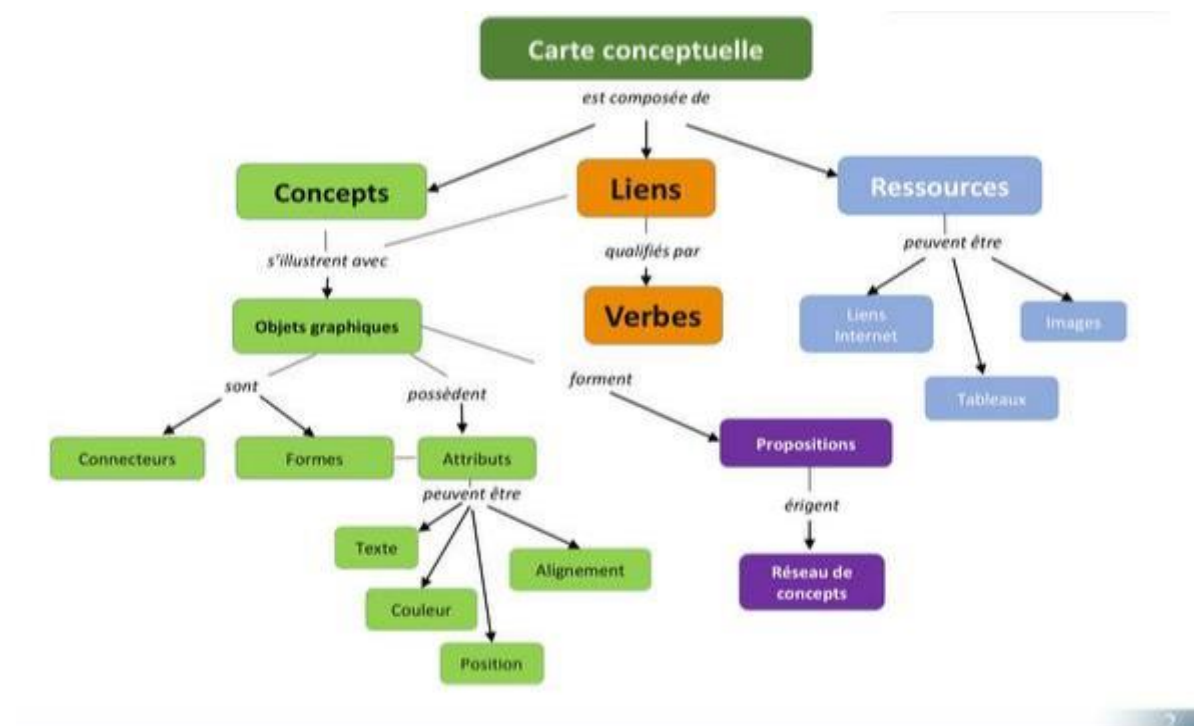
Carte conceptuelle

est composée de

Concepts

Liens

Ressources

s'illustrent avec

qualifiés par

peuvent être

Objets graphiques

Verbes

Liens Internet

Images

Tableaux

sont

possèdent

forment

Connecteurs

Formes

Attributs

Propositions

peuvent être

érigent

Texte

Alignement

Couleur

Position

Réseau de concepts

2